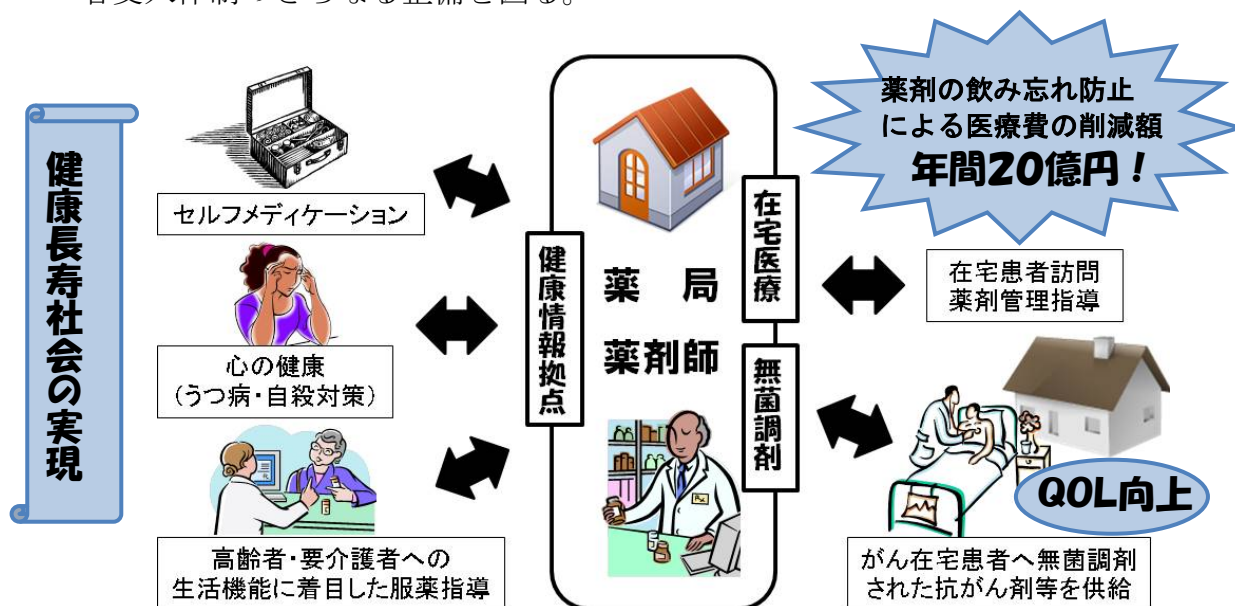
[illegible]

健康長寿社会の実現

セルフメディケーション

心の健康
（うつ病・自殺対策）

高齢者・要介護者への
生活機能に着目した服薬指導

健康情報拠点

薬　局
薬剤師

在宅医療

無菌調剤

薬剤の飲み忘れ防止
による医療費の削減額
年間20億円！

在宅患者訪問
薬剤管理指導

QOL向上

がん在宅患者へ無菌調剤
された抗がん剤等を供給